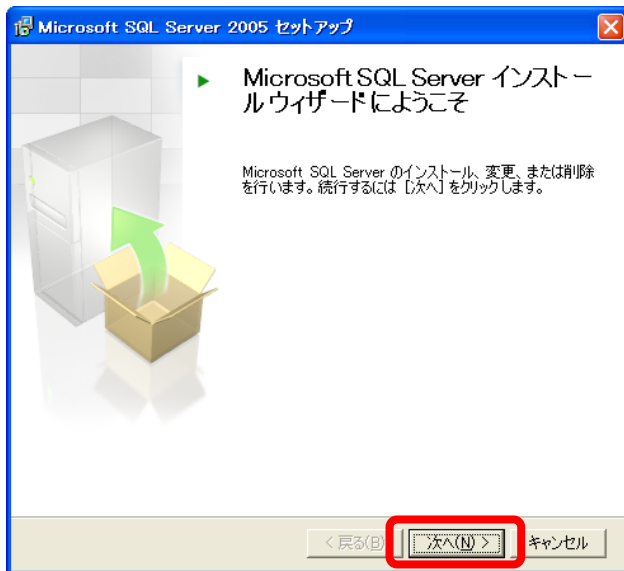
Microsoft SQL Server 2005 セットアップ

Microsoft SQL Server インストールウィザードにようこそ

Microsoft SQL Server のインストール、変更、または削除を行います。続行するには [次へ] をクリックします。

< 戻る(B)
次へ(N) >
キャンセル